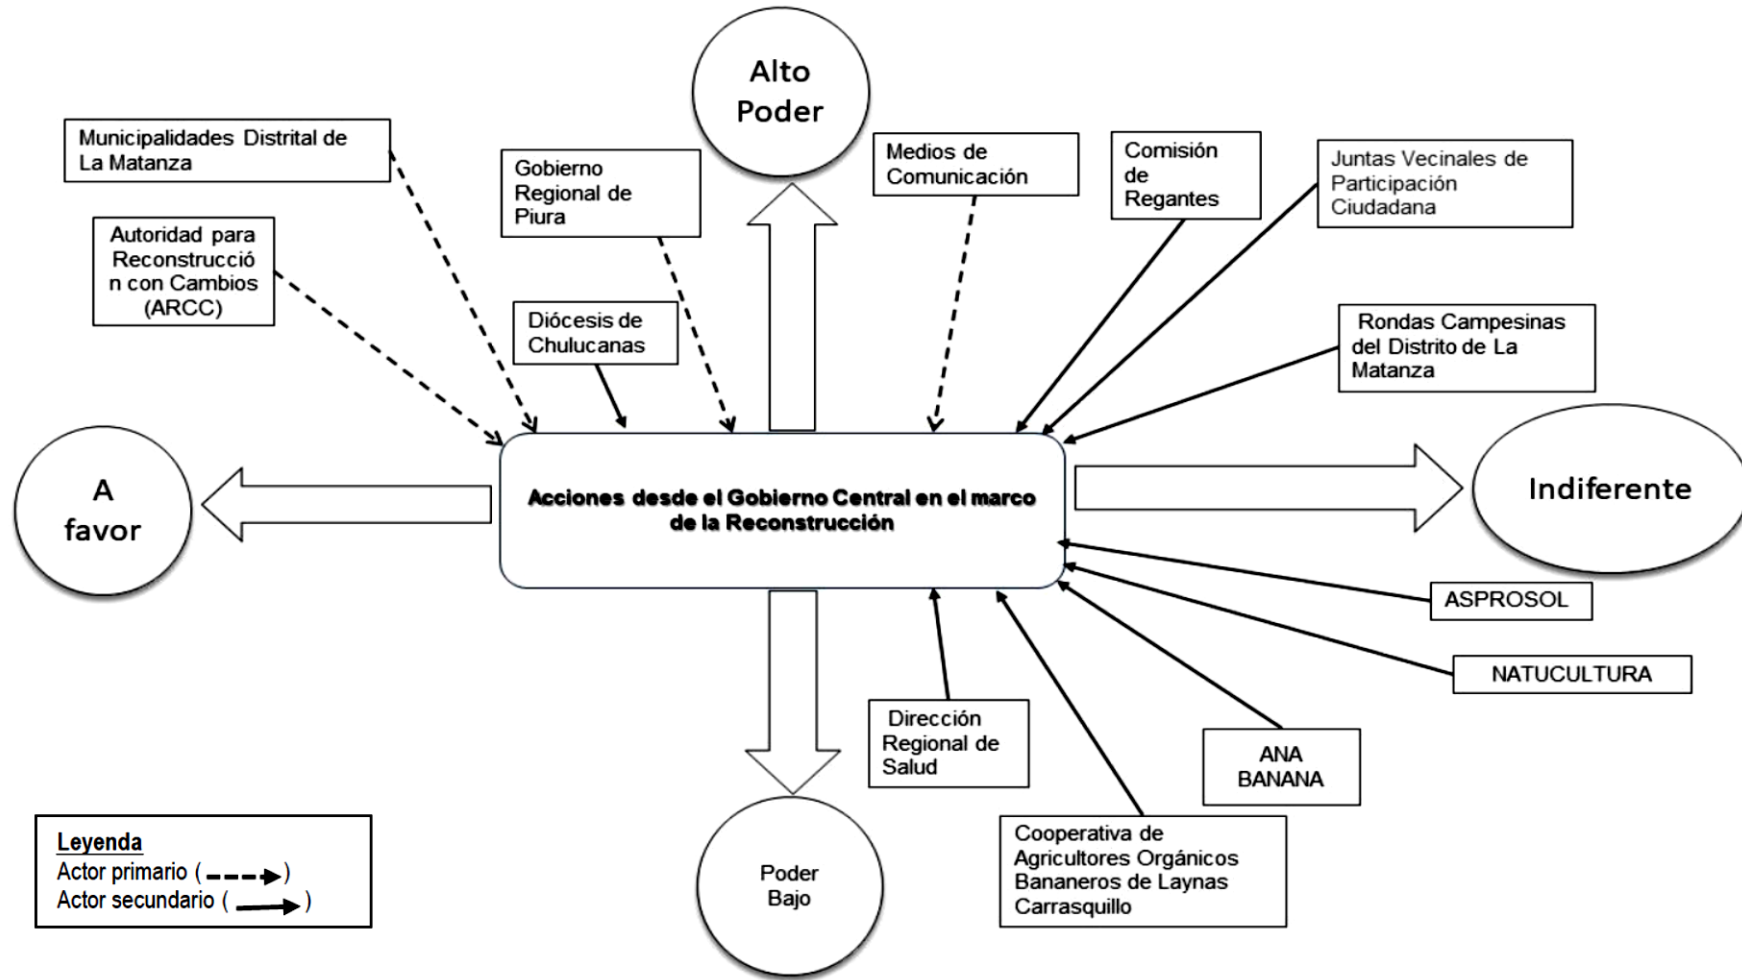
Alto Poder

Municipalidades Distrital de La Matanza

Gobierno Regional de Piura

Medios de Comunicación

Comisión de Regantes

Juntas Vecinales de Participación Ciudadana

Autoridad para Reconstrucción con Cambios (ARCC)

Diócesis de Chulucanas

Rondas Campesinas del Distrito de La Matanza

A favor

Acciones desde el Gobierno Central en el marco de la Reconstrucción

Indiferente

ASPROSOL

NATUCULTURA

Dirección Regional de Salud

ANA BANANA

Cooperativa de Agricultores Orgánicos Bananeros de Laynas Carrasquillo

Poder Bajo

Leyenda
Actor primario ( )
Actor secundario ( )